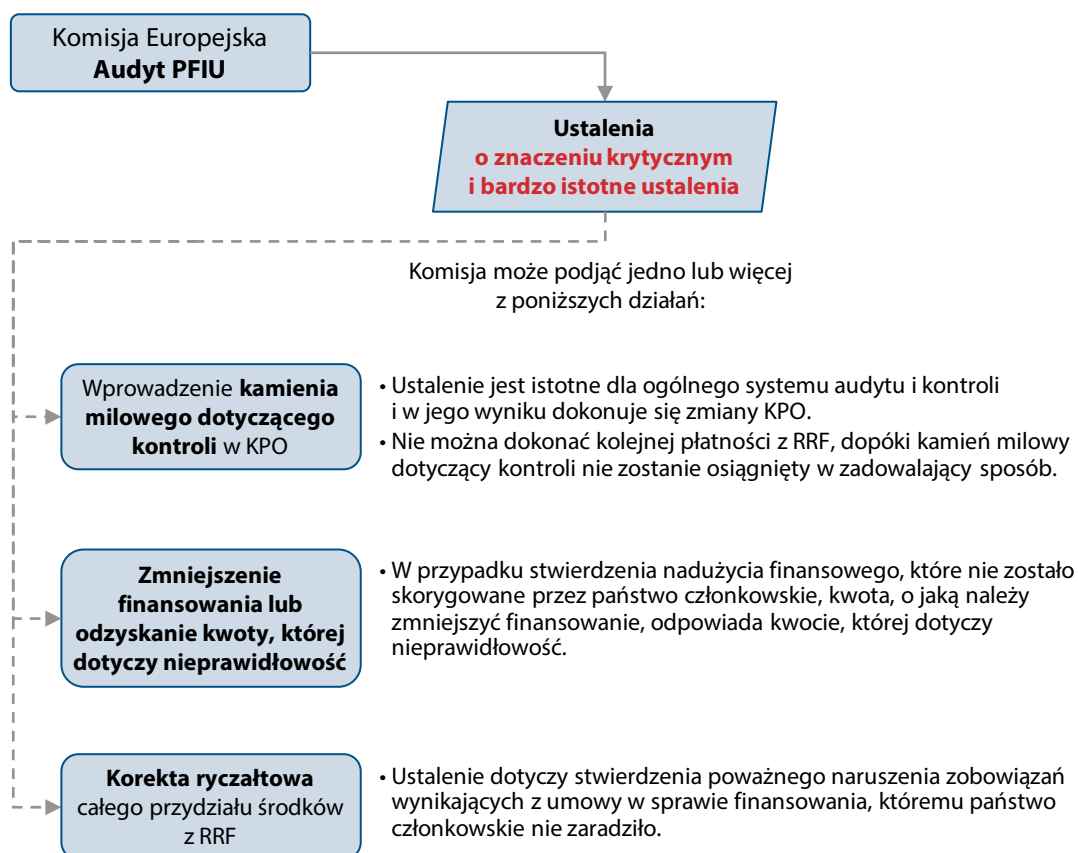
Komisja Europejska
**Audyt PFIU**

**Ustalenia o znaczeniu krytycznym i bardzo istotne ustalenia**

Komisja może podjąć jedno lub więcej z poniższych działań:

Wprowadzenie **kamienia milowego dotyczącego kontroli** w KPO

• Ustalenie jest istotne dla ogólnego systemu audytu i kontroli i w jego wyniku dokonuje się zmiany KPO.
• Nie można dokonać kolejnej płatności z RRF, dopóki kamień milowy dotyczący kontroli nie zostanie osiągnięty w zadowalający sposób.

**Zmniejszenie finansowania lub odzyskanie kwoty, której dotyczy nieprawidłowość**

• W przypadku stwierdzenia nadużycia finansowego, które nie zostało skorygowane przez państwo członkowskie, kwota, o jaką należy zmniejszyć finansowanie, odpowiada kwocie, której dotyczy nieprawidłowość.

**Korekta ryczałtowa** całego przydziału środków z RRF

• Ustalenie dotyczy stwierdzenia poważnego naruszenia zobowiązań wynikających z umowy w sprawie finansowania, któremu państwo członkowskie nie zaradziło.